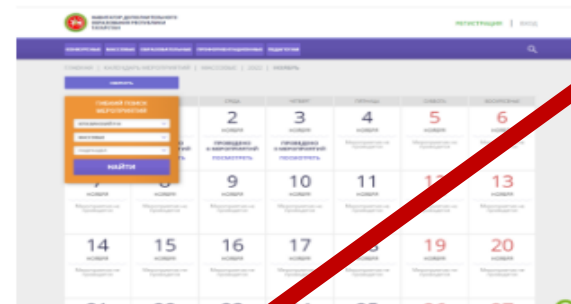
НАВИГАТОР ДОПОЛНИТЕЛЬНОГО ОБРАЗОВАНИЯ РЕСПУБЛИКИ ТАТАРСТАН

РЕГИСТРАЦИЯ | ВХОД

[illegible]

ГИБКИЙ ПОИСК МЕРОПРИЯТИЯ

НАЙТИ

СРЕДА | ЧЕТВЕРГ | ПЯТНИЦА | СУББОТА | ВОСКРЕСЕНЬЕ

2 ноября ПРОВЕДЕНО 3 МЕРОПРИЯТИЙ ПОСМОТРЕТЬ

3 ноября ПРОВЕДЕНО 3 МЕРОПРИЯТИЙ ПОСМОТРЕТЬ

4 ноября

5 ноября

6 ноября

9 ноября

10 ноября

11 ноября

13 ноября

14 ноября

15 ноября

16 ноября

17 ноября

19 ноября

20 ноября